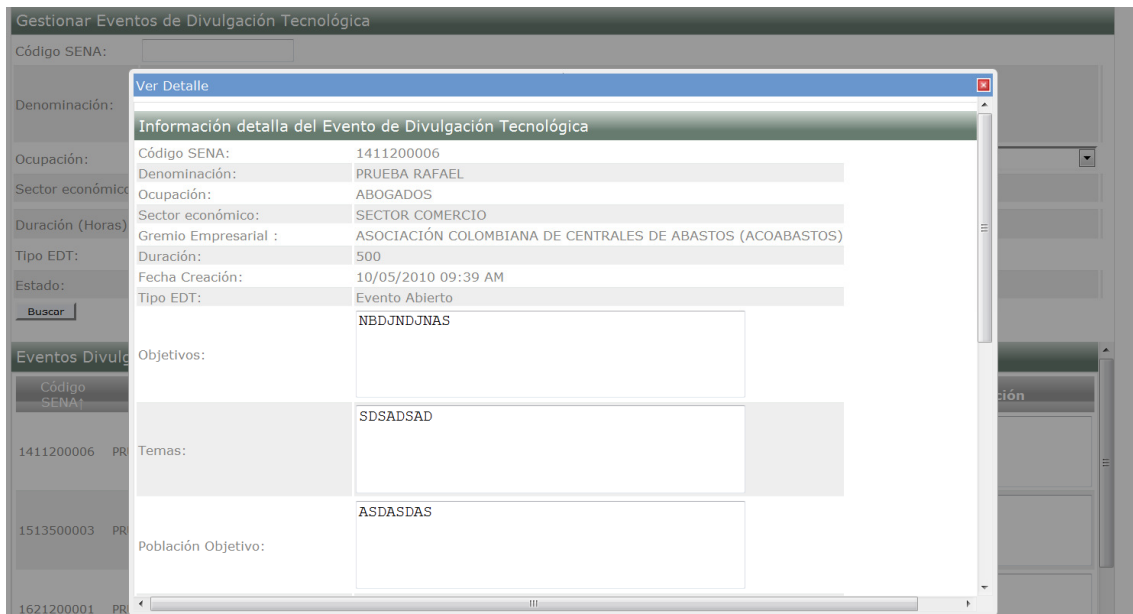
Gestionar Eventos de Divulgación Tecnológica

Código SENA:

Denominación:

Ocupación:

Sector económico

Duración (Horas)

Tipo EDT:

Estado:

Buscar

Eventos Divulg

Código SENA↑

1411200006 PR

1513500003 PR

1621200001 PR

ción

Ver Detalle

Información detalla del Evento de Divulgación Tecnológica

| | |
|---|---|
| Código SENA: | 1411200006 |
| Denominación: | PRUEBA RAFAEL |
| Ocupación: | ABOGADOS |
| Sector económico: | SECTOR COMERCIO |
| Gremio Empresarial : | ASOCIACIÓN COLOMBIANA DE CENTRALES DE ABASTOS (ACOABASTOS) |
| Duración: | 500 |
| Fecha Creación: | 10/05/2010 09:39 AM |
| Tipo EDT: | Evento Abierto |
| Objetivos: | NBDJNDJNAS |
| Temas: | SDSADSAD |
| Población Objetivo: | ASDASDAS |